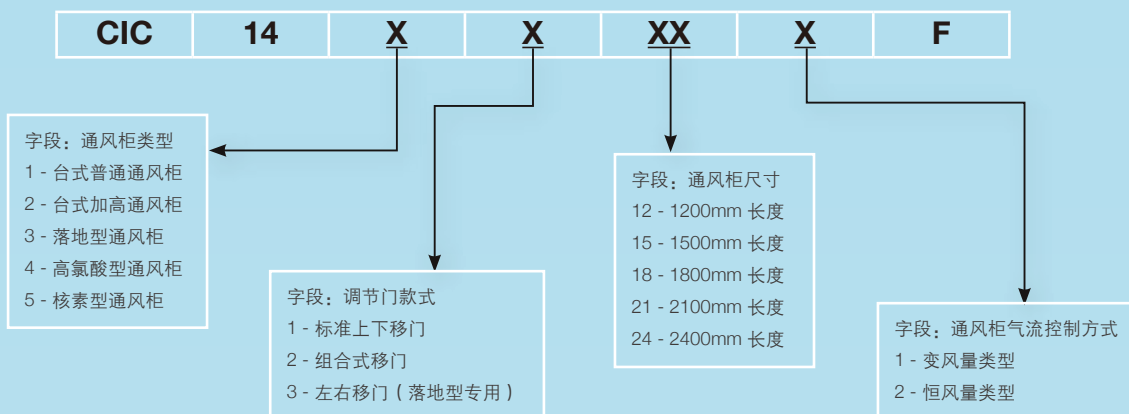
| CIC | 14 | X | X | XX | X | F |
|---|---|---|---|---|---|---|

字段：通风柜类型
1 - 台式普通通风柜
2 - 台式加高通风柜
3 - 落地型通风柜
4 - 高氯酸型通风柜
5 - 核素型通风柜

字段：调节门款式
1 - 标准上下移门
2 - 组合式移门
3 - 左右移门（落地型专用）

字段：通风柜尺寸
12 - 1200mm 长度
15 - 1500mm 长度
18 - 1800mm 长度
21 - 2100mm 长度
24 - 2400mm 长度

字段：通风柜气流控制方式
1 - 变风量类型
2 - 恒风量类型